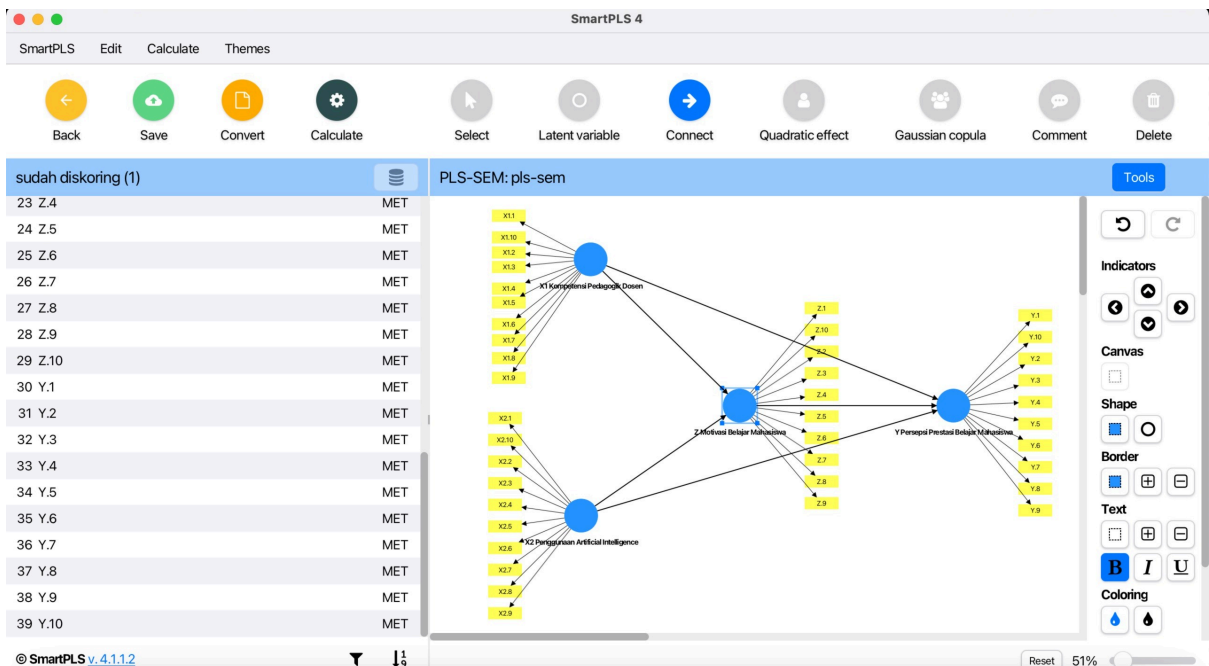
SmartPLS 4

SmartPLS Edit Calculate Themes

Back Save Convert Calculate Select Latent variable Connect Quadratic effect Gaussian copula Comment Delete

sudah diskoring (1)

| | |
|---|---|
| 23 Z.4 | MET |
| 24 Z.5 | MET |
| 25 Z.6 | MET |
| 26 Z.7 | MET |
| 27 Z.8 | MET |
| 28 Z.9 | MET |
| 29 Z.10 | MET |
| 30 Y.1 | MET |
| 31 Y.2 | MET |
| 32 Y.3 | MET |
| 33 Y.4 | MET |
| 34 Y.5 | MET |
| 35 Y.6 | MET |
| 36 Y.7 | MET |
| 37 Y.8 | MET |
| 38 Y.9 | MET |
| 39 Y.10 | MET |

© SmartPLS v. 4.1.1.2

PLS-SEM: pls-sem

Tools

X1.1 X1.10 X1.2 X1.3 X1.4 X1.5 X1.6 X1.7 X1.8 X1.9

X1 Kompetensi Pedagogik Dosen

X2.1 X2.10 X2.2 X2.3 X2.4 X2.5 X2.6 X2.7 X2.8 X2.9

X2 Penggunaan Artificial Intelligence

Z.1 Z.10 Z.2 Z.3 Z.4 Z.5 Z.6 Z.7 Z.8 Z.9

Z Motivasi Belajar Mahasiswa

Y.1 Y.10 Y.2 Y.3 Y.4 Y.5 Y.6 Y.7 Y.8 Y.9

Y Persepsi Prestasi Belajar Mahasiswa

Indicators

Canvas

Shape

Border

Text

B I U

Coloring

Reset 51%